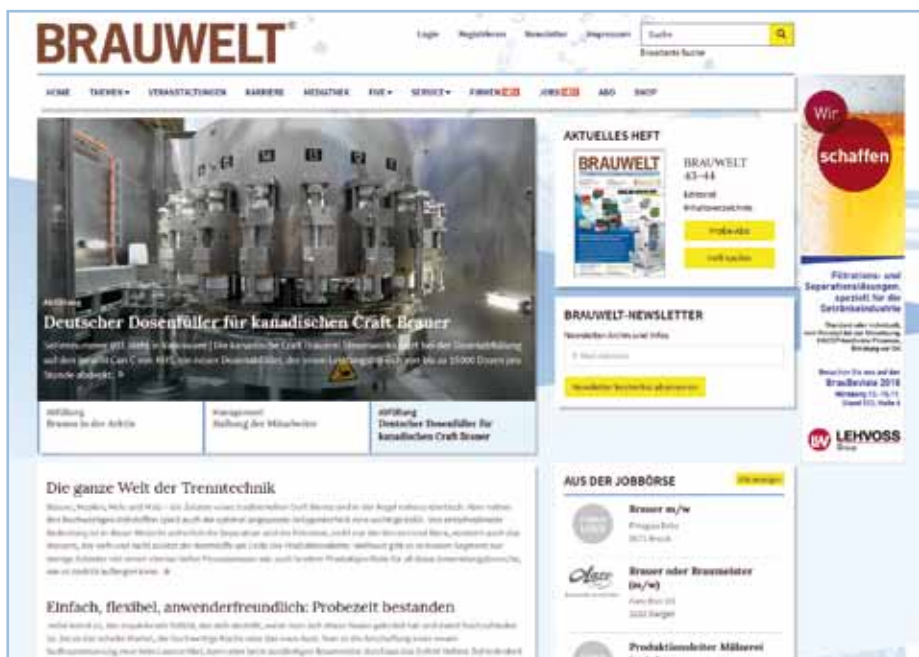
BRAUWELT®

Login Registrieren Newsletter Impressum Suche
Erweiterte Suche

HOME THEMEN VERANSTALTUNGEN KARRIERE MEDIATHEK FAQ SERVICE FIRMEN JOBS ABO SHOP

Abfüllung
Deutscher Dosenfüller für kanadischen Craft Brauer
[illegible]

Abfüllung
Brauen in der Arktis

Management
Haltung der Mitarbeiter

Abfüllung
Deutscher Dosenfüller für kanadischen Craft Brauer

AKTUELLES HEFT
BRAUWELT
BRAUWELT 43–44
Editorial
Inhaltsverzeichnis
Probe-Abo
Heft kaufen

BRAUWELT-NEWSLETTER
Newsletter-Archiv und Infos
E-Mail-Adresse
Newsletter bestellen abonnieren

Wir schaffen
Filtrations- und Separationslösungen, speziell für die Getränkeindustrie
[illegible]
BrauBeviale 2018
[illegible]
LEHVOSS

Die ganze Welt der Trenntechnik
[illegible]

Einfach, flexibel, anwenderfreundlich: Probezeit bestanden
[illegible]

AUS DER JOBBÖRSE
Alle anzeigen
Brauer m/w
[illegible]
Brauer oder Braumeister (m/w)
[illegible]
Produktionsleiter Mälzerei